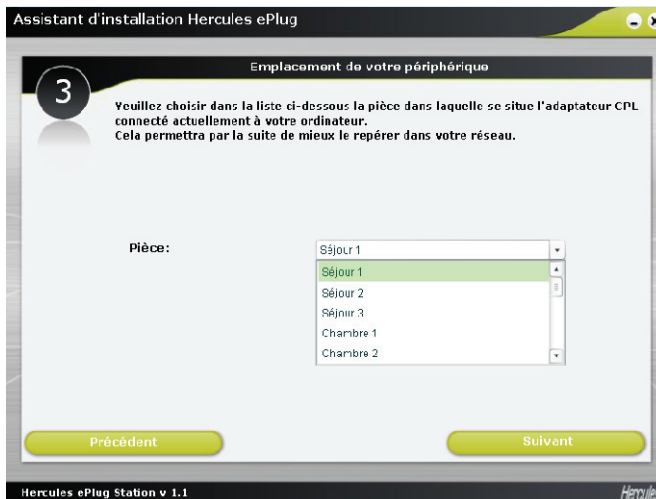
Assistant d'installation Hercules ePlug

Emplacement de votre périphérique

3

Veuillez choisir dans la liste ci-dessous la pièce dans laquelle se situe l'adaptateur CPL connecté actuellement à votre ordinateur.
Cela permettra par la suite de mieux le repérer dans votre réseau.

Pièce:

Séjour 1

Séjour 1
Séjour 2
Séjour 3
Chambre 1
Chambre 2

Précédent

Suivant

Hercules ePlug Station v 1.1

Hercules